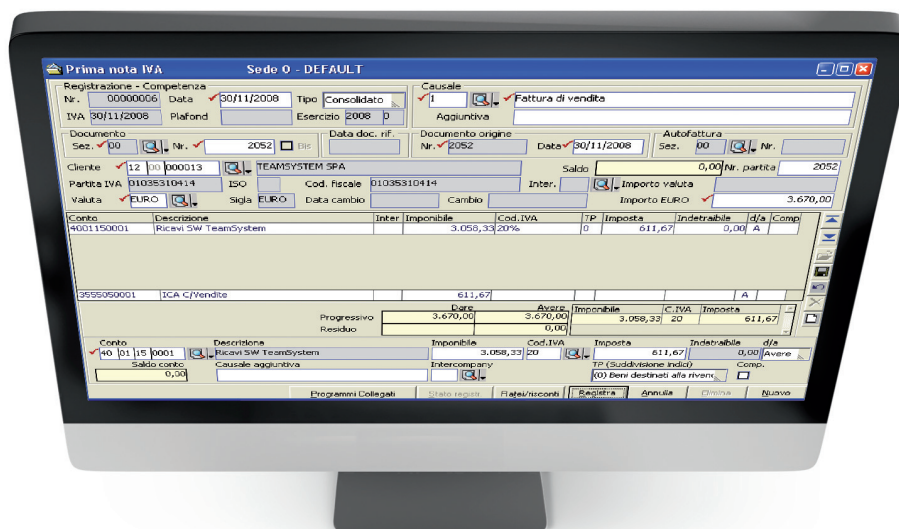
Prima nota IVA Sede 0 - DEFAULT

Registrazione - Competenza
Nr. 00000006 Data 30/11/2008 Tipo Consolidato
IVA 30/11/2008 Plafond Esercizio 2008 0

Causale
1 Fattura di vendita
Aggiuntiva

Documento
Sez. 00 Nr. 2052 Bis

Data doc. rif.

Documento origine
Nr. 2052 Data 30/11/2008

Autofattura
Sez. 00 Nr.

Cliente 12 00 000013 TEAMSYSTEM SPA
Saldo 0,00 Nr. partita 2052
Partita IVA 01035310414 ISO Cod. fiscale 01035310414 Inter. Importo valuta
Valuta EURO Sigla EURO Data cambio Cambio Importo EURO 3.670,00

| Conto | Descrizione | Inter | Imponibile | Cod.IVA | TP | Imposta | Indetraibile | d/a | Comp |
|---|---|---|---|---|---|---|---|---|---|
| 4001150001 | Ricavi SW TeamSystem | | 3.058,33 | 20% | 0 | 611,67 | 0,00 | A | |
| 3555050001 | ICA C/Vendite | | 611,67 | | | | | A | |

| | Dare | Avere | Imponibile | C.IVA | Imposta |
|---|---|---|---|---|---|
| Progressivo | 3.670,00 | 3.670,00 | 3.058,33 | 20 | 611,67 |
| Residuo | | 0,00 | | | |

Conto 40 01 15 0001 Descrizione Ricavi SW TeamSystem Imponibile 3.058,33 Cod.IVA 20 Imposta 611,67 Indetraibile 0,00 d/a Avere
Saldo conto 0,00 Causale aggiuntiva Intercompany TP (Suddivisione indici) (0) Beni destinati alla rivend Comp.

Programmi Collegati Stato regist. Ratei/risconti Registra Annulla Elimina Nuovo